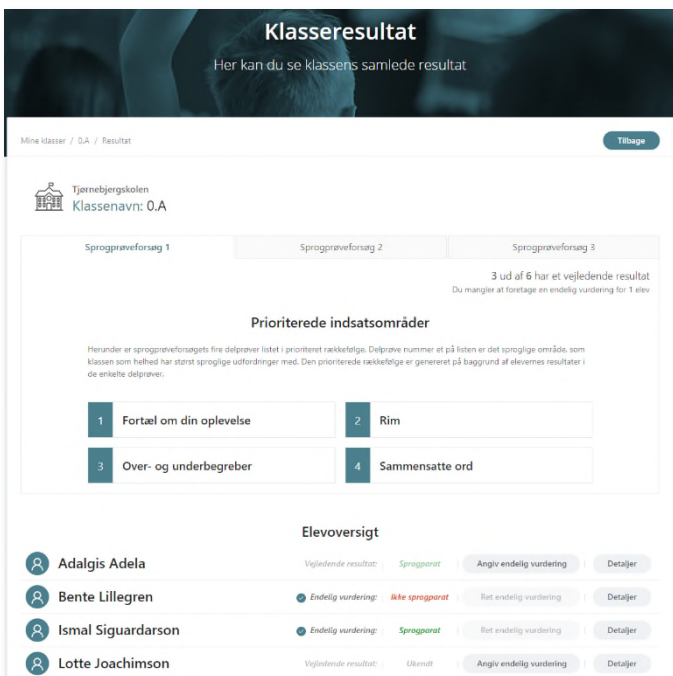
Klasseresultat

Her kan du se klassens samlede resultat

Mine klasser / 0.A / Resultat

Tilbage

Tjørnebjergskolen
Klassenavn: 0.A

Sprogprøveforsøg 1 | Sprogprøveforsøg 2 | Sprogprøveforsøg 3

3 ud af 6 har et vejledende resultat
Du mangler at foretage en endelig vurdering for 1 elev

Prioriterede indsatsområder

Herunder er sprogprøveforsøgets fire delprøver listet i prioriteret rækkefølge. Delprøve nummer et på listen er det sproglige område, som klassen som helhed har størst sproglige udfordringer med. Den prioriterede rækkefølge er genereret på baggrund af elevernes resultater i de enkelte delprøver.

1 Fortæl om din oplevelse
2 Rim
3 Over- og underbegreber
4 Sammensatte ord

Elevoversigt

Adalgis Adela | Vejledende resultat: | Sprogparat | Angiv endelig vurdering | Detaljer
Bente Lillegren | Endelig vurdering: | Ikke sprogparat | Ret endelig vurdering | Detaljer
Ismal Siguardarson | Endelig vurdering: | Sprogparat | Ret endelig vurdering | Detaljer
Lotte Joachimson | Vejledende resultat: | Ukendt | Angiv endelig vurdering | Detaljer